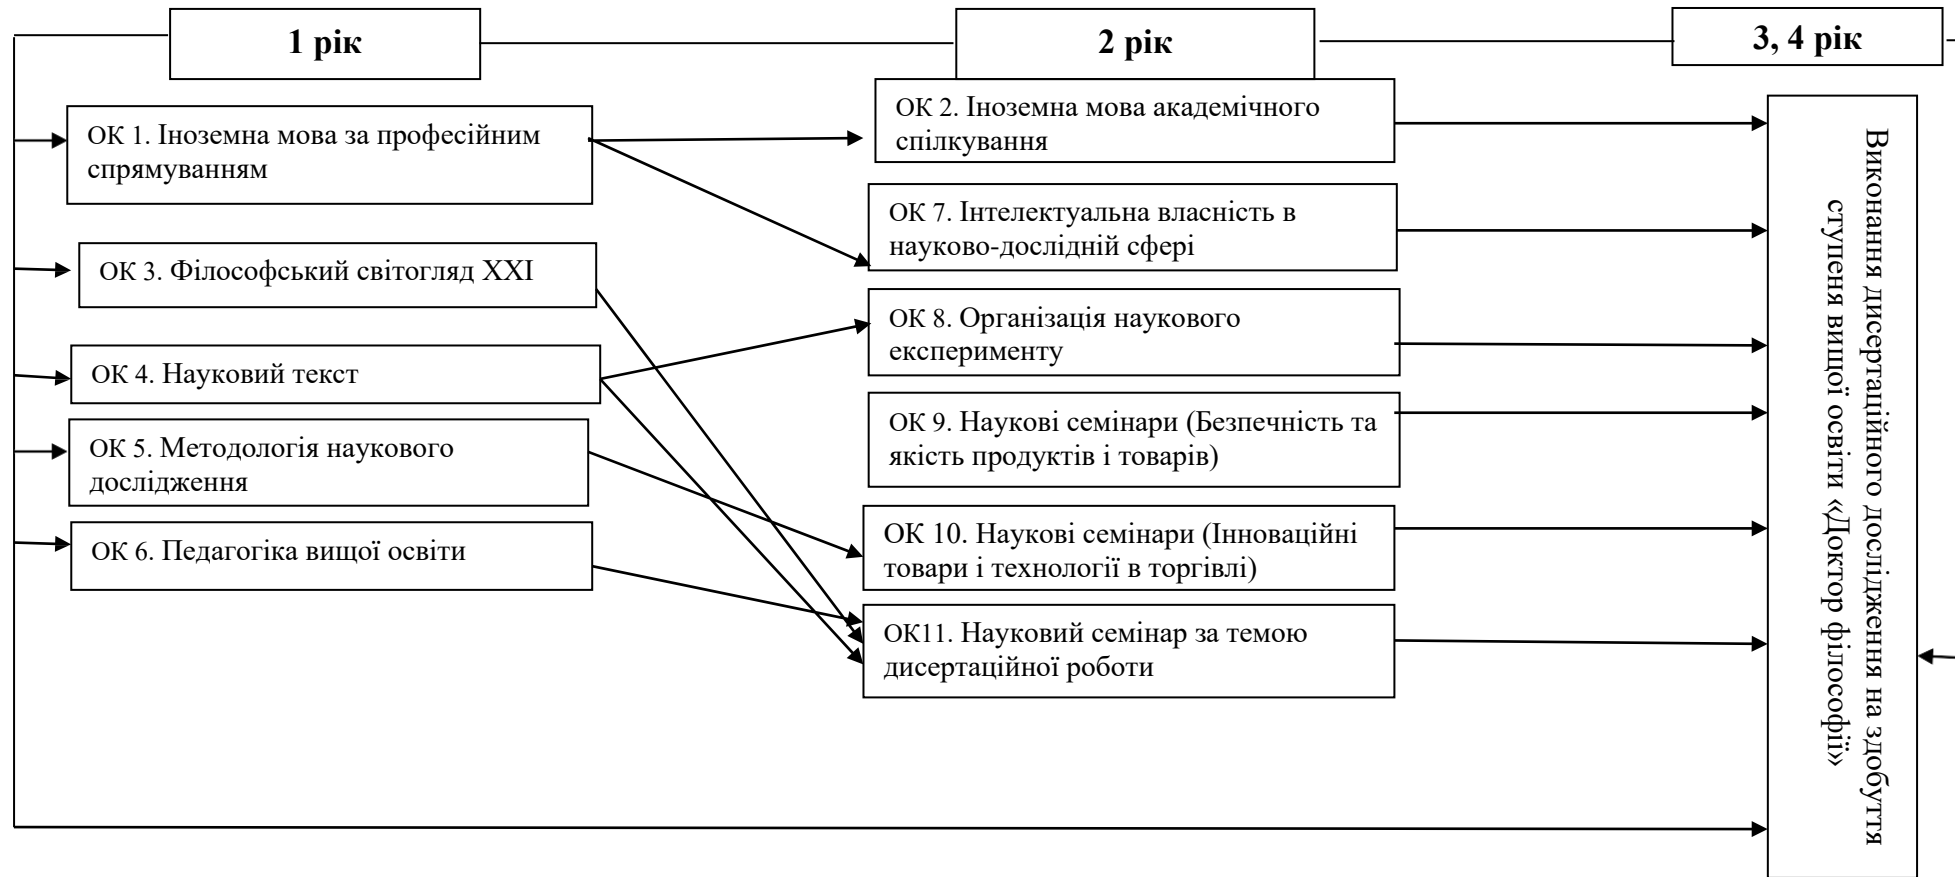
1 рік

2 рік

3, 4 рік

ОК 1. Іноземна мова за професійним спрямуванням

ОК 3. Філософський світогляд XXI

ОК 4. Науковий текст

ОК 5. Методологія наукового дослідження

ОК 6. Педагогіка вищої освіти

ОК 2. Іноземна мова академічного спілкування

ОК 7. Інтелектуальна власність в науково-дослідній сфері

ОК 8. Організація наукового експерименту

ОК 9. Наукові семінари (Безпечність та якість продуктів і товарів)

ОК 10. Наукові семінари (Інноваційні товари і технології в торгівлі)

ОК11. Науковий семінар за темою дисертаційної роботи

Виконання дисертаційного дослідження на здобуття ступеня вищої освіти «Доктор філософії»